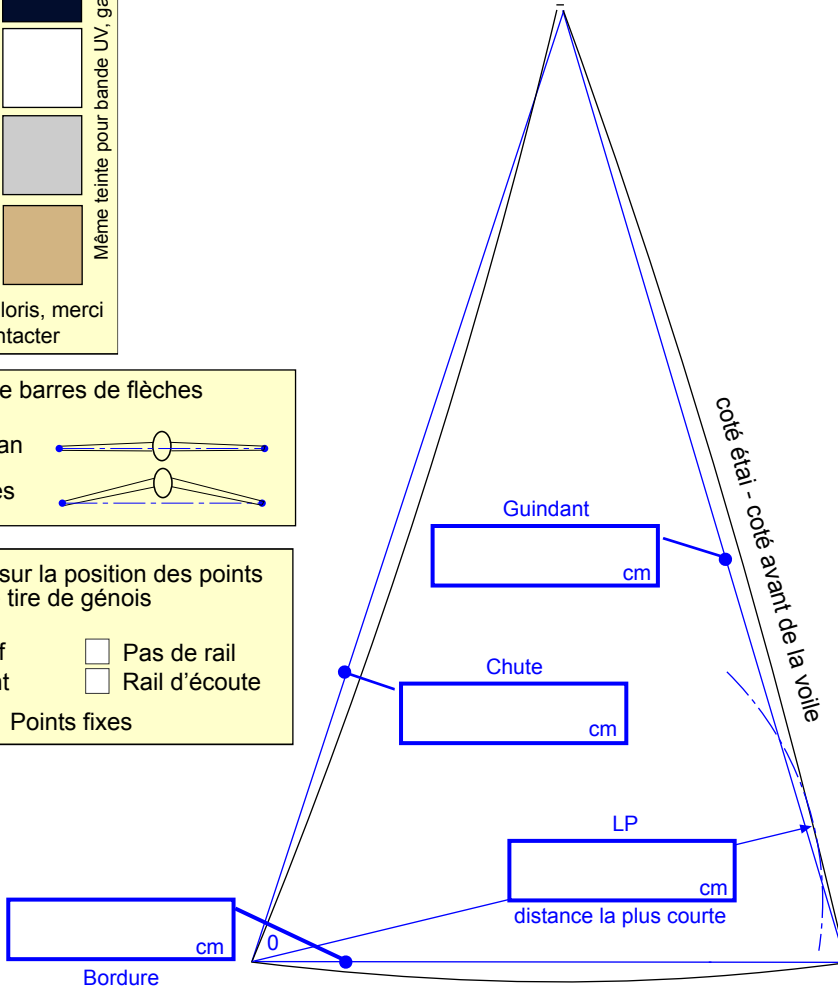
Même teinte pour bande UV, ga

loris, merci
ntacter

e barres de flèches
an
es

sur la position des points
tire de génois
f
nt
Pas de rail
Rail d'écoute
Points fixes

coté étai - coté avant de la voile

Guindant
cm

Chute
cm

LP
cm
distance la plus courte

0
cm
Bordure